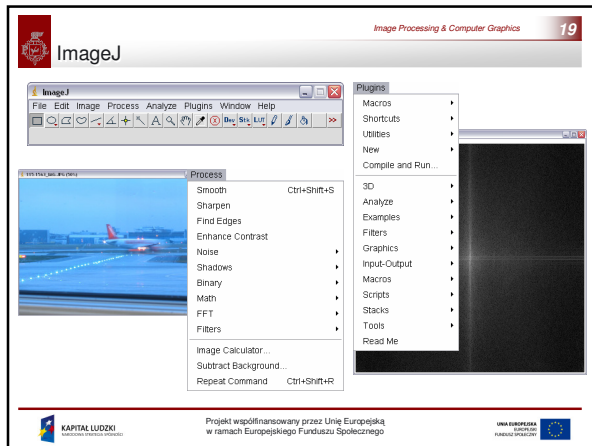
Image Processing & Computer Graphics

19

ImageJ

ImageJ

File Edit Image Process Analyze Plugins Window Help

Dev Stk LUT >>

Process

Smooth Ctrl+Shift+S
Sharpen
Find Edges
Enhance Contrast
Noise
Shadows
Binary
Math
FFT
Filters
Image Calculator...
Subtract Background...
Repeat Command Ctrl+Shift+R

Plugins

Macros
Shortcuts
Utilities
New
Compile and Run...
3D
Analyze
Examples
Filters
Graphics
Input-Output
Macros
Scripts
Stacks
Tools
Read Me

KAPITAŁ LUDZKI
NARODOWA STRATEGIA SPÓJNOŚCI

Projekt współfinansowany przez Unię Europejską
w ramach Europejskiego Funduszu Społecznego

UNIA EUROPEJSKA
EUROPEJSKI
FUNDUSZ SPOŁECZNY